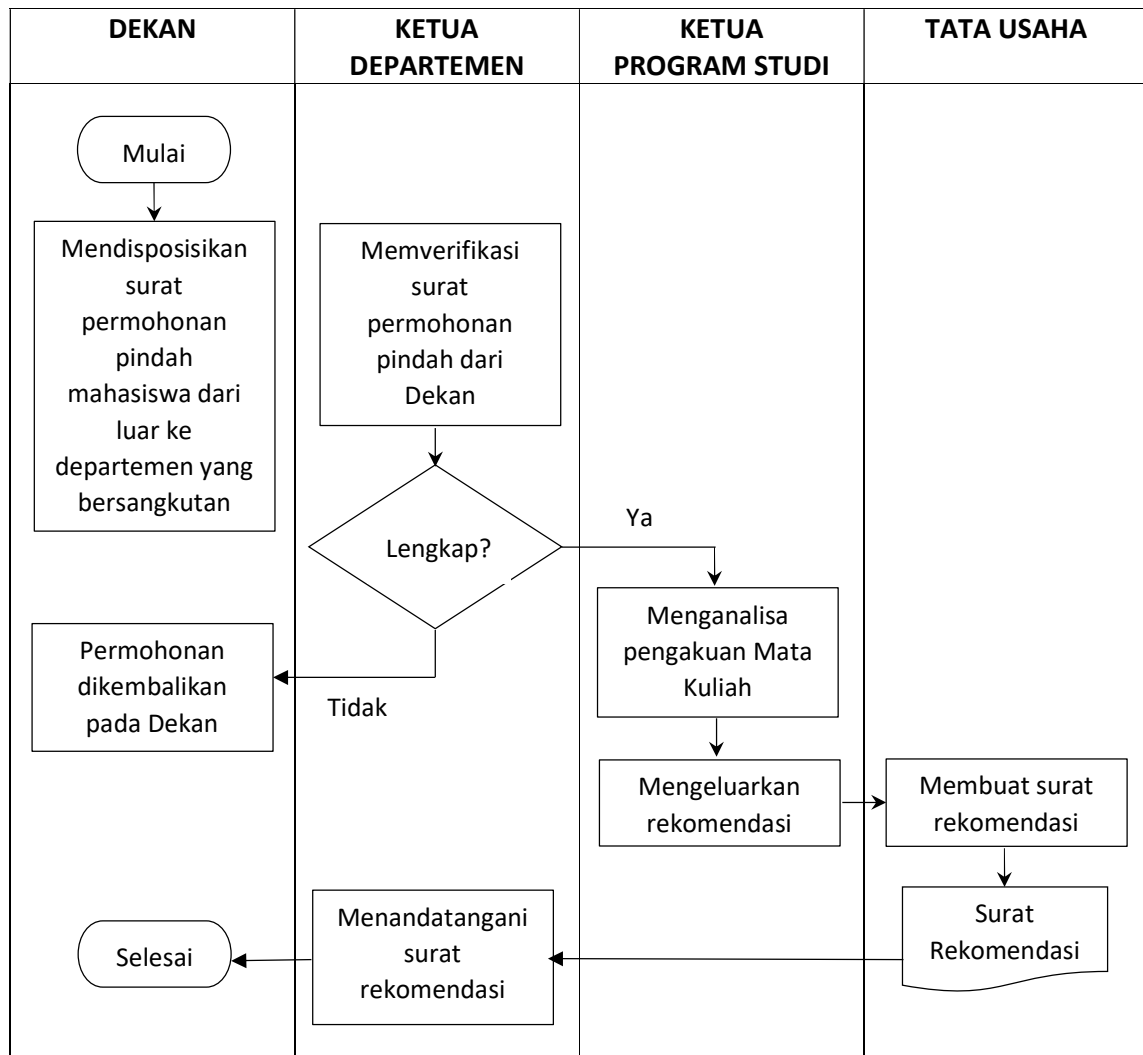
| DEKAN | KETUA DEPARTEMEN | KETUA PROGRAM STUDI | TATA USAHA |
|---|---|---|---|

Mulai

Mendisposisikan surat permohonan pindah mahasiswa dari luar ke departemen yang bersangkutan

Memverifikasi surat permohonan pindah dari Dekan

Lengkap?

Ya

Menganalisa pengakuan Mata Kuliah

Permohonan dikembalikan pada Dekan

Tidak

Mengeluarkan rekomendasi

Membuat surat rekomendasi

Surat Rekomendasi

Menandatangani surat rekomendasi

Selesai